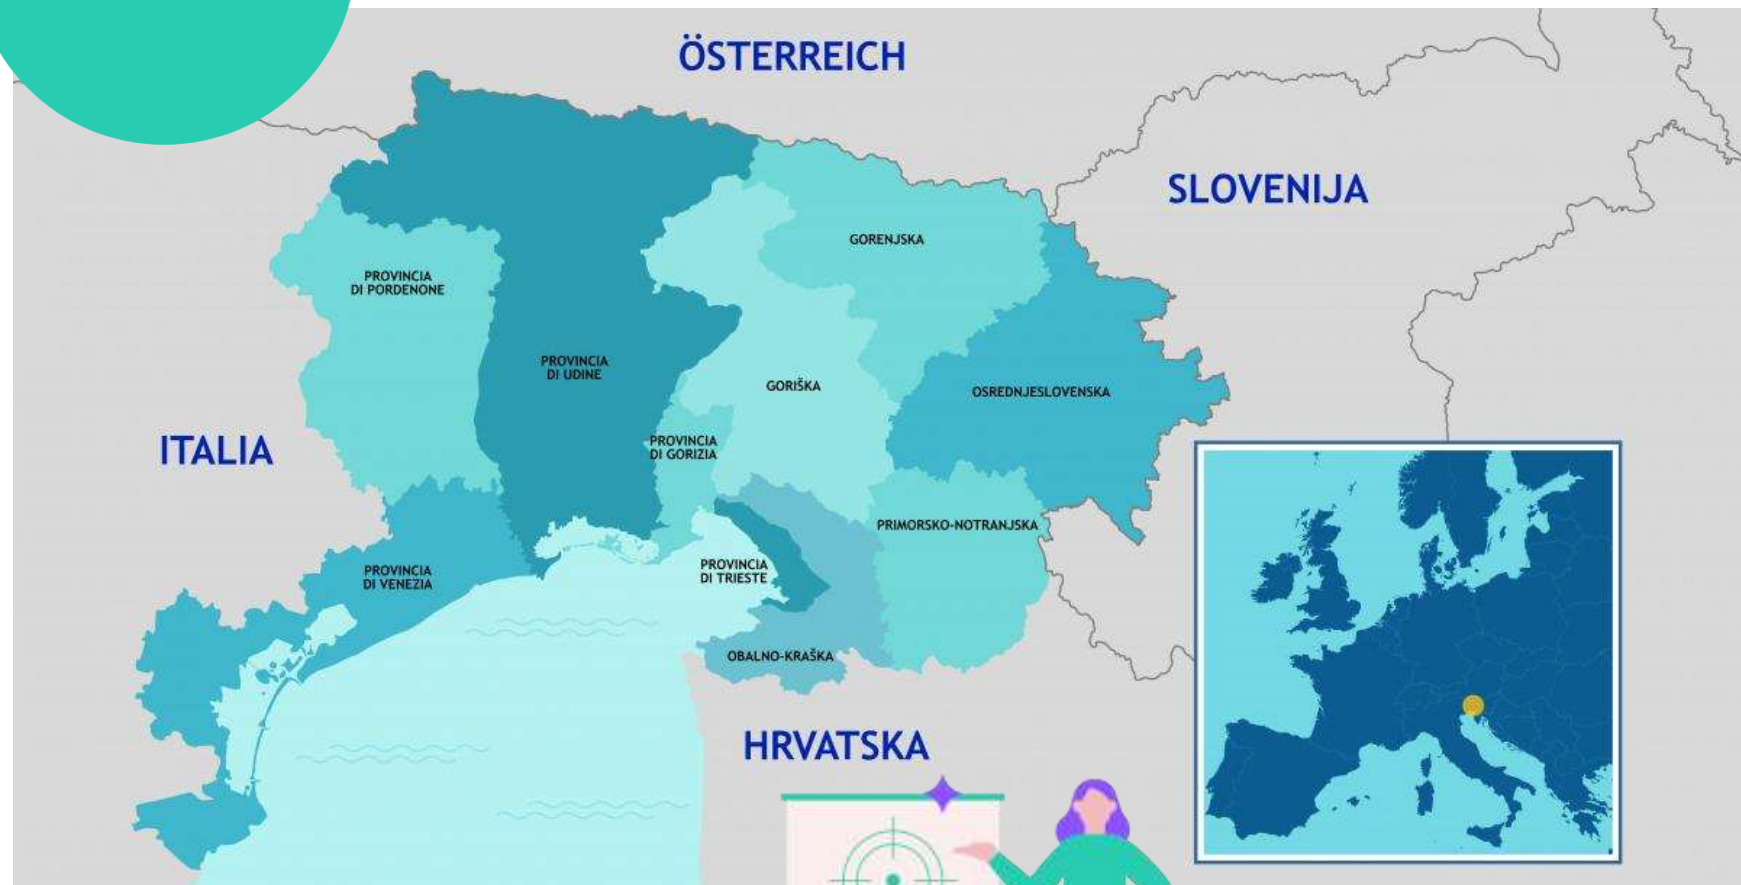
ÖSTERREICH

SLOVENIJA

GORENJSKA

PROVINCIA DI PORDENONE

PROVINCIA DI UDINE

GORIŠKA

OSREDNJESLOVENSKA

ITALIA

PROVINCIA DI GORIZIA

PRIMORSKO-NOTRANJSKA

PROVINCIA DI VENEZIA

PROVINCIA DI TRIESTE

OBALNO-KRAŠKA

HRVATSKA